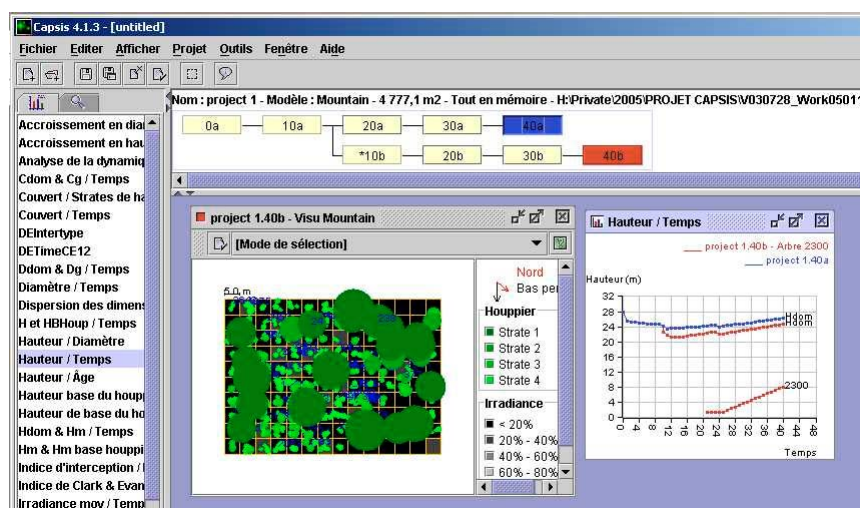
Capsis 4.1.3 - [untitled]

Fichier Editer Afficher Projet Outils Fenêtre Aide

Nom : project 1 - Modèle : Mountain - 4 777,1 m2 - Tout en mémoire - H:\Private\2005\PROJET CAPSIS\V030728_Work0501

0a
10a
20a
30a
40a
*10b
20b
30b
40b

Accroissement en dia
Accroissement en hau
Analyse de la dynamiq
Cdom & Cg / Temps
Couvert / Strates de ha
Couvert / Temps
DEIntertype
DETimeCE12
Ddom & Dg / Temps
Diamètre / Temps
Dispersion des dimens
H et HBHoup / Temps
Hauteur / Diamètre
Hauteur / Temps
Hauteur / Âge
Hauteur base du houpp
Hauteur de base du ho
Hdom & Hm / Temps
Hm & Hm base houppi
Indice d'interception / I
Indice de Clark & Evan
Irradiance moy / Temp

project 1.40b - Visu Mountain

[Mode de sélection]

5.0 m

Nord
Bas per

Houppier
Strate 1
Strate 2
Strate 3
Strate 4

Irradiance
< 20%
20% - 40%
40% - 60%
60% - 80%

Hauteur / Temps

project 1.40b - Arbre 2300
project 1.40a

Hauteur (m)
32
28
24
20
16
12
8
4
0
0 4 8 12 16 20 24 28 32 36 40 44 48
Temps

Hdom
Hdom
2300